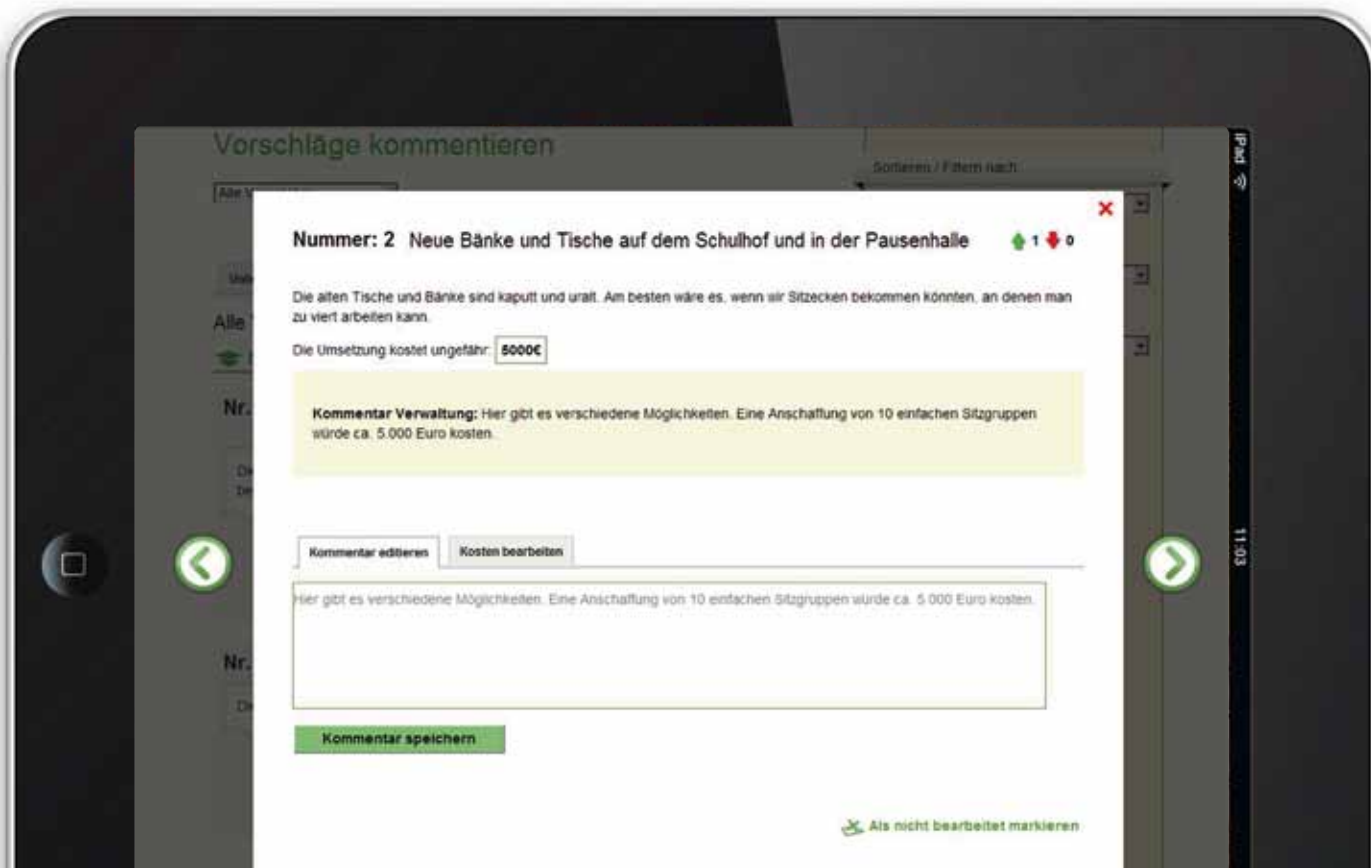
Vorschläge kommentieren

Sortieren / Filtern nach

iPad

Nummer: 2 Neue Bänke und Tische auf dem Schulhof und in der Pausenhalle 1 0

Die alten Tische und Bänke sind kaputt und uralt. Am besten wäre es, wenn wir Sitzecken bekommen könnten, an denen man zu viert arbeiten kann.

Die Umsetzung kostet ungefähr: 5000€

**Kommentar Verwaltung:** Hier gibt es verschiedene Möglichkeiten. Eine Anschaffung von 10 einfachen Sitzgruppen würde ca. 5.000 Euro kosten.

Kommentar editieren | Kosten bearbeiten

Hier gibt es verschiedene Möglichkeiten. Eine Anschaffung von 10 einfachen Sitzgruppen würde ca. 5.000 Euro kosten.

Kommentar speichern

Als nicht bearbeitet markieren

11:03

Alle

Nr.

Nr.